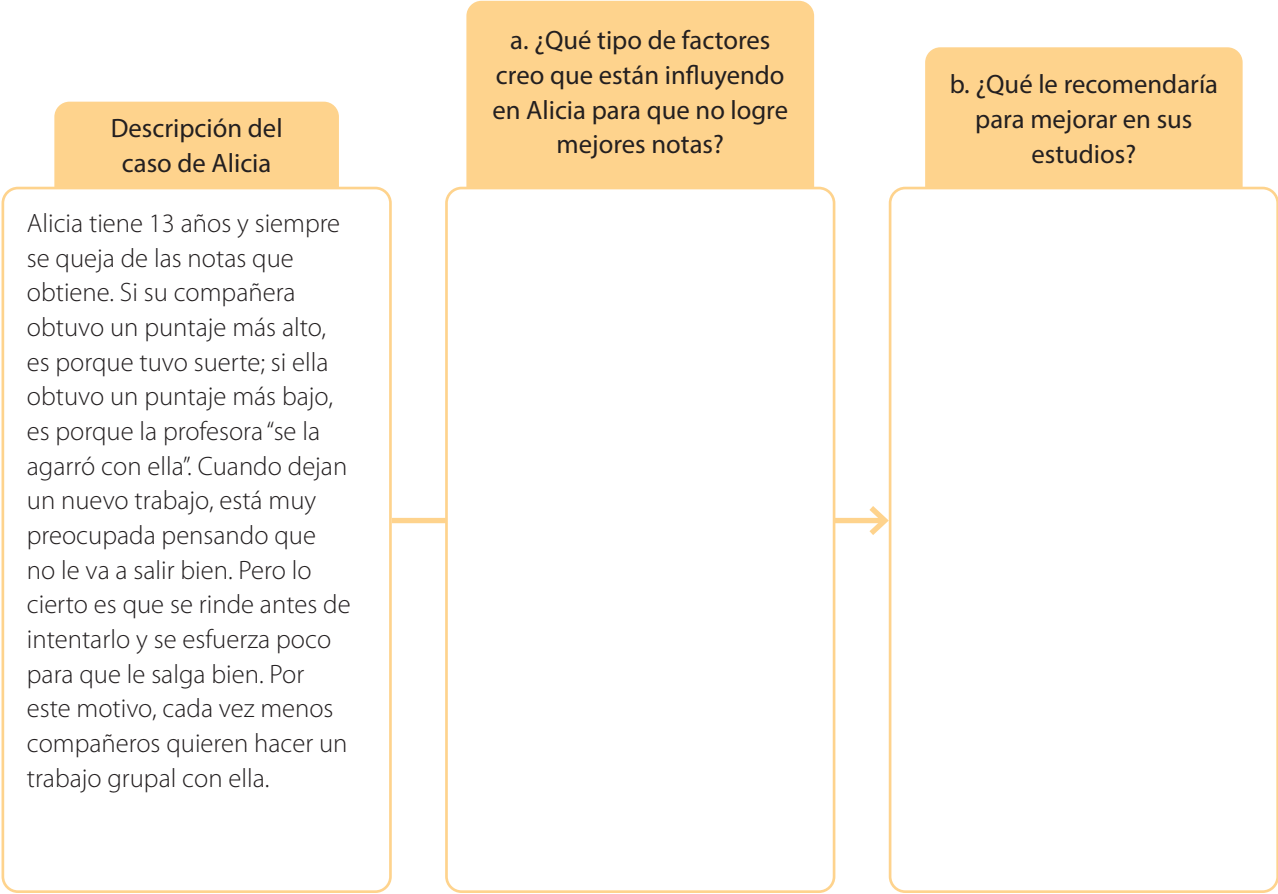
Descripción del caso de Alicia

Alicia tiene 13 años y siempre se queja de las notas que obtiene. Si su compañera obtuvo un puntaje más alto, es porque tuvo suerte; si ella obtuvo un puntaje más bajo, es porque la profesora "se la agarró con ella". Cuando dejan un nuevo trabajo, está muy preocupada pensando que no le va a salir bien. Pero lo cierto es que se rinde antes de intentarlo y se esfuerza poco para que le salga bien. Por este motivo, cada vez menos compañeros quieren hacer un trabajo grupal con ella.

a. ¿Qué tipo de factores creo que están influyendo en Alicia para que no logre mejores notas?

b. ¿Qué le recomendaría para mejorar en sus estudios?